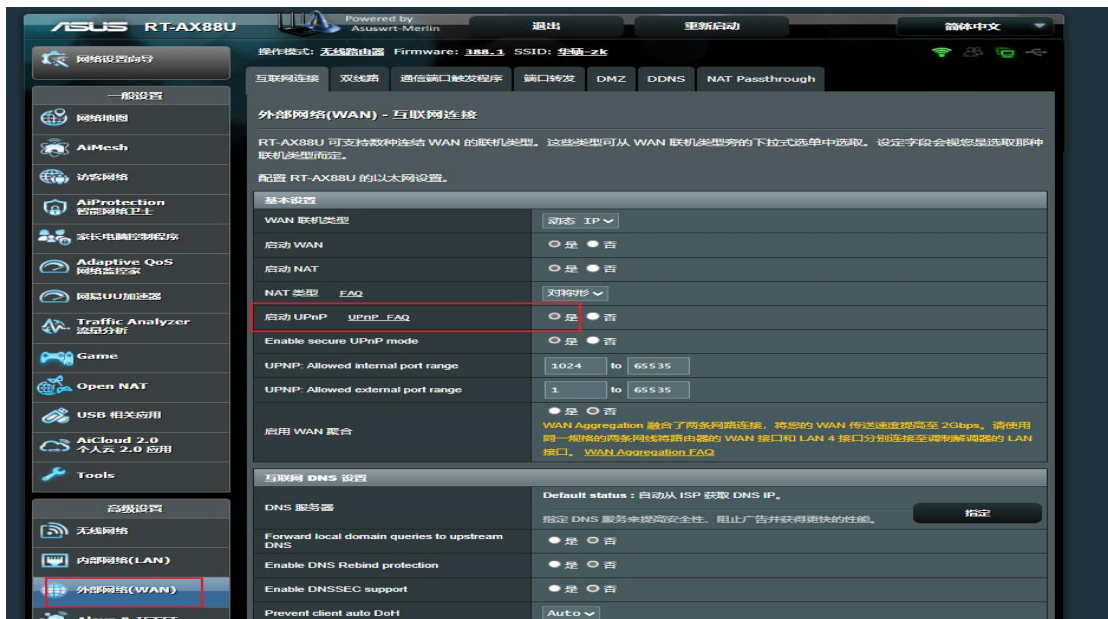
/ISUS RT-AX88U

Powered by Asuswrt-Merlin

退出

重新启动

简体中文

网络设置向导

操作模式: 无线路由器 Firmware: 388.1 SSID: 华硕-zk

一般设置

网络地图

AiMesh

访客网络

AiProtection 智能网络卫士

家长电脑控制程序

Adaptive QoS 网络监控家

网易UU加速器

Traffic Analyzer 流量分析

Game

Open NAT

USB 相关应用

AiCloud 2.0 个人云 2.0 应用

Tools

高级设置

无线网络

内部网络(LAN)

外部网络(WAN)

互联网连接 | 双线路 | 通信端口触发程序 | 端口转发 | DMZ | DDNS | NAT Passthrough

外部网络(WAN) - 互联网连接

RT-AX88U 可支持数种连结 WAN 的联机类型。这些类型可从 WAN 联机类型旁的下拉式选单中选取。设定字段会视您是选取那种联机类型而定。

配置 RT-AX88U 的以太网设置。

| 基本设置 | |
|---|---|
| WAN 联机类型 | 动态 IP |
| 启动 WAN | ○是 ●否 |
| 启动 NAT | ○是 ●否 |
| NAT 类型 FAQ | 对称形 |
| 启动 UPnP UPnP FAQ | ○是 ●否 |
| Enable secure UPnP mode | ○是 ●否 |
| UPNP: Allowed internal port range | 1024 to 65535 |
| UPNP: Allowed external port range | 1 to 65535 |
| 启用 WAN 聚合 | ●是 ○否 WAN Aggregation 融合了两条网路连接，将您的 WAN 传送速度提高至 2Gbps。请使用同一规格的两条网线将路由器的 WAN 接口和 LAN 4 接口分别连接至调制解调器的 LAN 接口。 WAN Aggregation FAQ |

| 互联网 DNS 设置 | |
|---|---|
| DNS 服务器 | Default status : 自动从 ISP 获取 DNS IP。 指定 DNS 服务来提高安全性、阻止广告并获得更快的性能。 指定 |
| Forward local domain queries to upstream DNS | ●是 ○否 |
| Enable DNS Rebind protection | ●是 ○否 |
| Enable DNSSEC support | ●是 ○否 |
| Prevent client auto DoH | Auto |